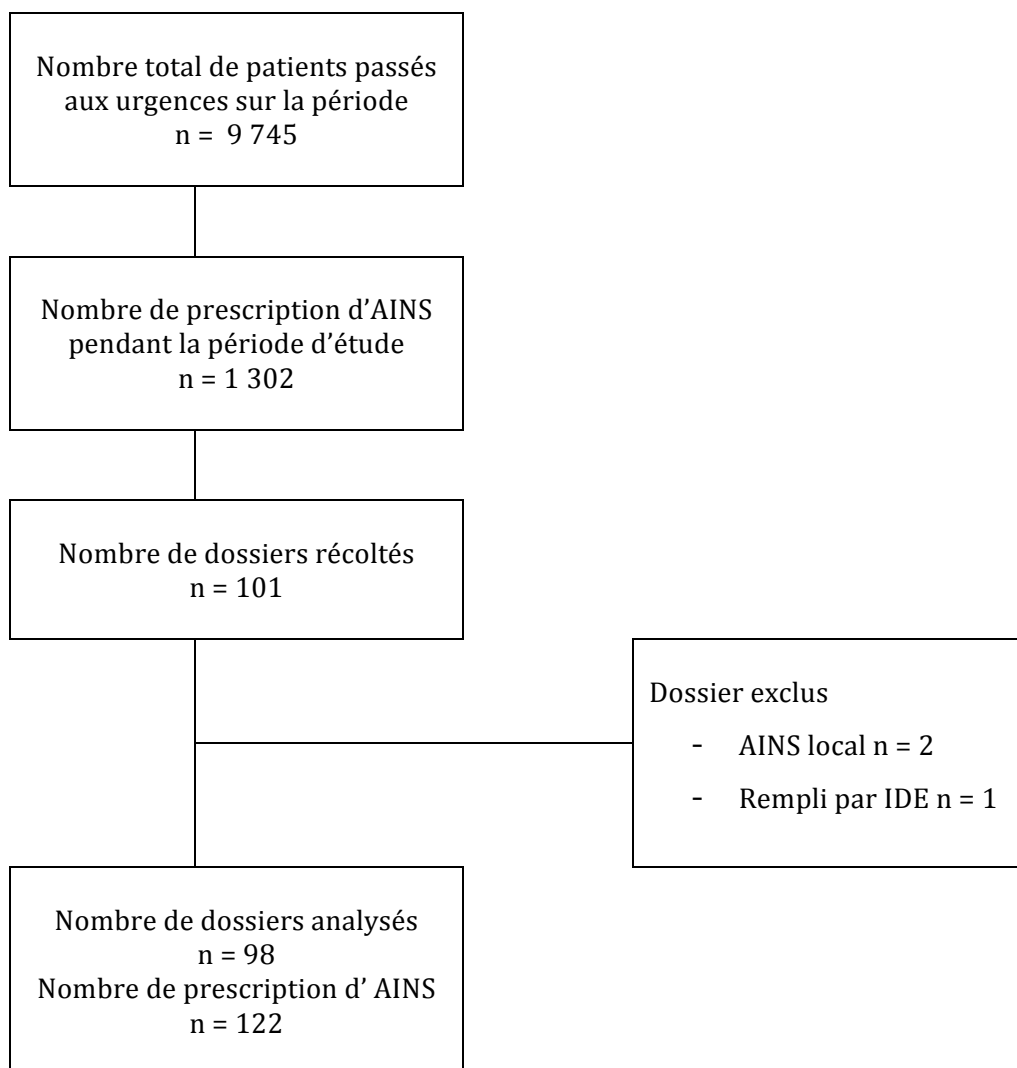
Nombre total de patients passés aux urgences sur la période
n = 9 745

Nombre de prescription d'AINS pendant la période d'étude
n = 1 302

Nombre de dossiers récoltés
n = 101

Dossier exclus
- AINS local n = 2
- Rempli par IDE n = 1

Nombre de dossiers analysés
n = 98
Nombre de prescription d' AINS
n = 122